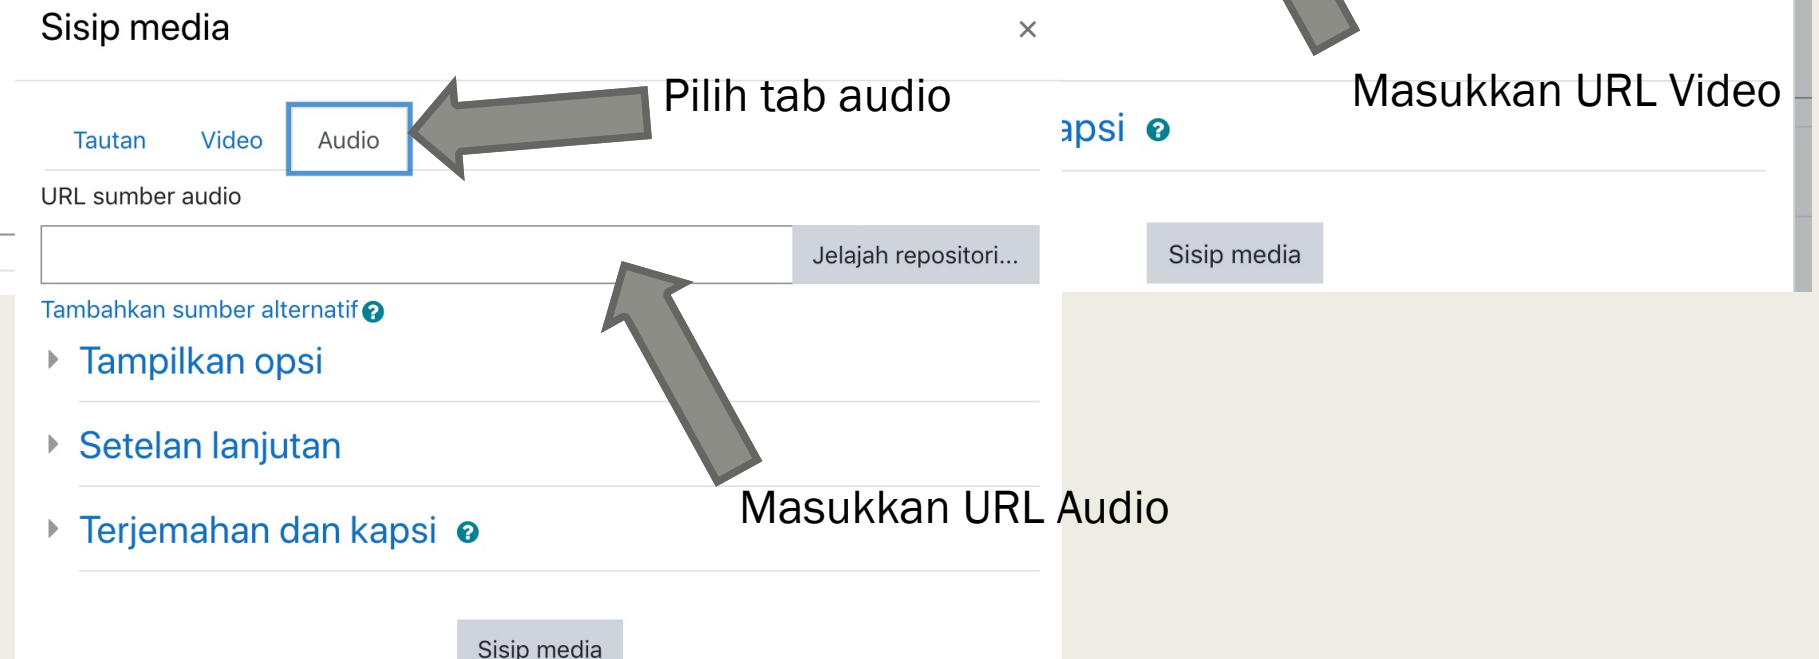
Sisip media

×

Tautan Video Audio

Pilih tab audio

Masukkan URL Video

apsi

URL sumber audio

Jelajah repositori...

Sisip media

Tambahkan sumber alternatif

Tampilkan opsi

Setelan lanjutan

Terjemahan dan kapsi

Masukkan URL Audio

Sisip media